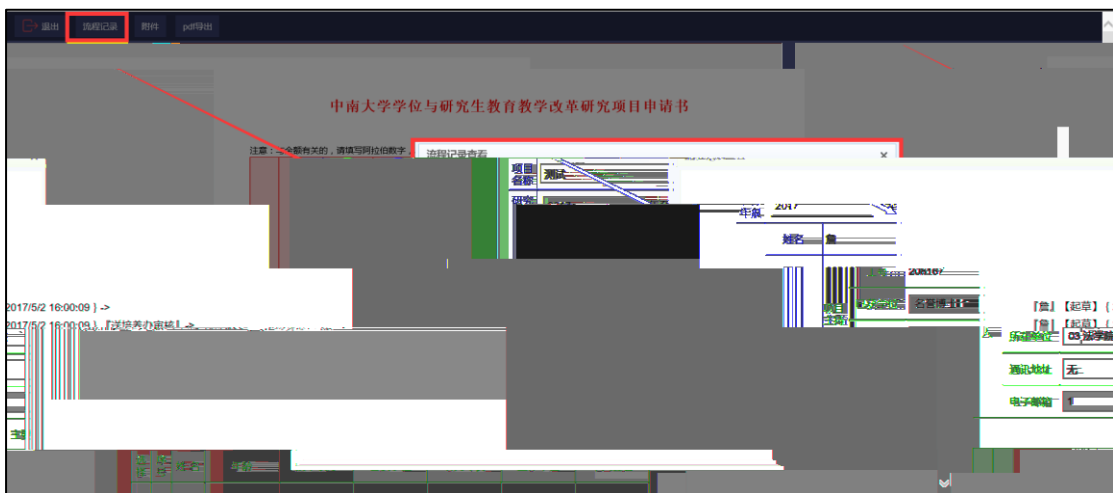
退出 流程记录 附件 pdf导出

中南大学学位与研究生教育教学改革研究项目申请书

注意：与金额有关的，请填写阿拉伯数字

流程记录查看 ×

项目名称 测试

研究

年级 2017

姓名

2017/5/2 16:00:09）->

2017/5/2 16:00:09）【送院系审核】->

【詹】【起草】

【詹】【起草】

所在单位 03 法学院

通讯地址 无

电子邮箱 1